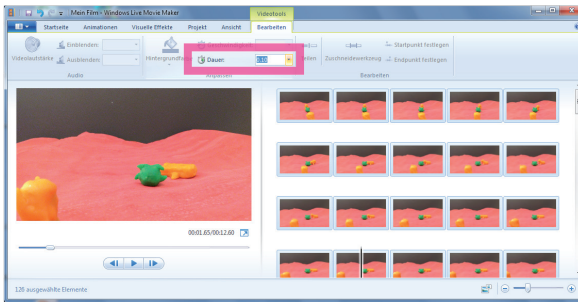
Mein Film - Windows Live Movie Maker

Videotools

Startseite Animationen Visuelle Effekte Projekt Ansicht Bearbeiten

Videolautstärke Einblenden Ausblenden

Audio

Hintergrundfarbe

Dauer 0,10

Anpassen

Teilen

Zuschneidewerkzeug

Startpunkt festlegen

Endpunkt festlegen

Bearbeiten

00:01,65/00:12,60

126 ausgewählte Elemente